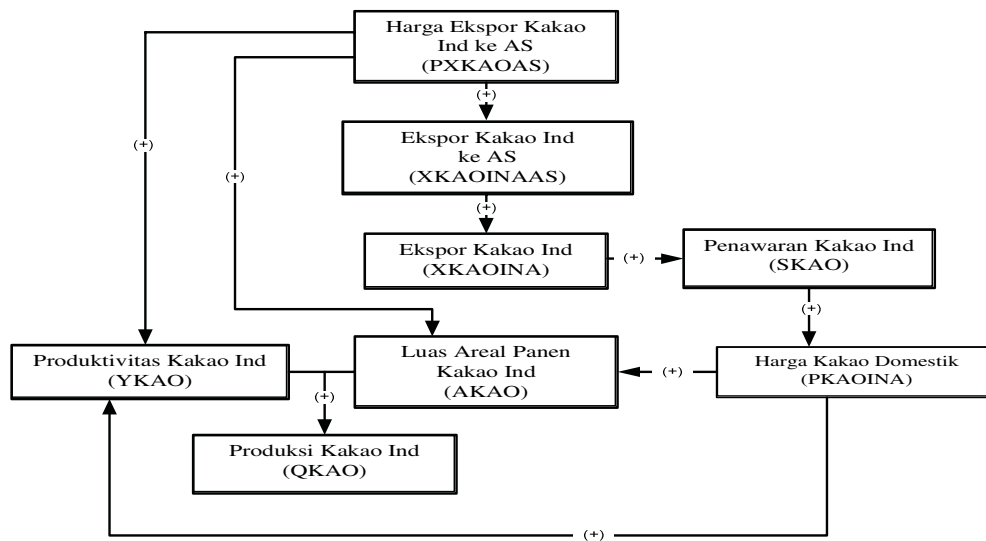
Harga Ekspor Kakao Ind ke AS (PXKAOAS)

(+)

(+)

(+)

Ekspor Kakao Ind ke AS (XKAOINAAS)

(+)

Ekspor Kakao Ind (XKAOINA)

(+)

Penawaran Kakao Ind (SKAO)

(+)

Produktivitas Kakao Ind (YKAO)

Luas Areal Panen Kakao Ind (AKAO)

(+)

Harga Kakao Domestik (PKAOINA)

(+)

Produksi Kakao Ind (QKAO)

(+)